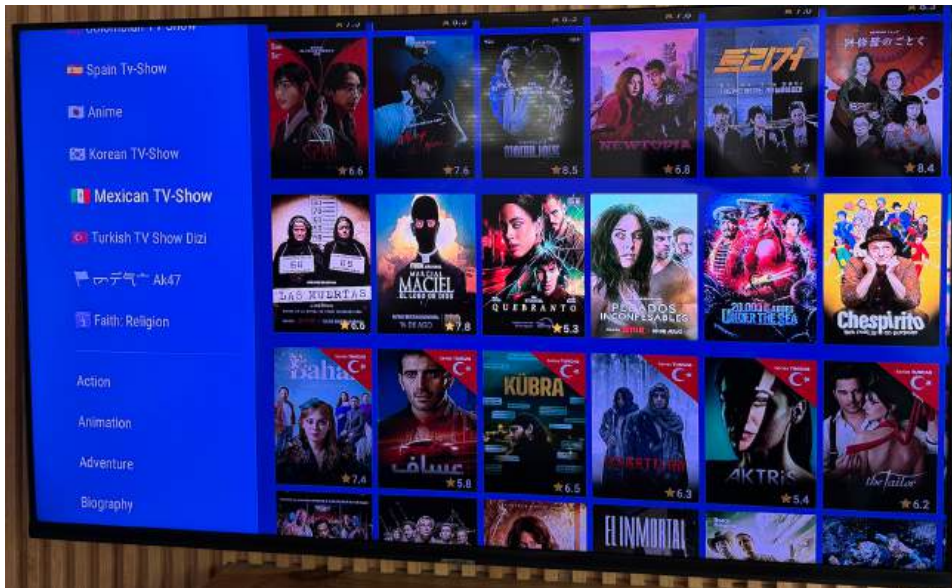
Colombian TV-Show

Spain Tv-Show

Anime

Korean TV-Show

Mexican TV-Show

Turkish TV Show Dizi

Ak47

Faith: Religion

Action

Animation

Adventure

Biography

★ 6.6

★ 7.6

★ 8.5

NEWTOPIA

★ 6.8

트리거

★ 7

★ 8.4

LAS MUERTAS

★ 6.6

MARCIAL MACIEL EL LOBO DE DIOS

★ 7.8

QUEBRANTO

★ 5.3

PECADOS INCONFESABLES

20,000 LEAGUES UNDER THE SEA

Chespirito

Bahar

★ 7.4

عساف

★ 5.8

KÜBRA

★ 6.5

★ 6.3

AKTRIS

★ 5.4

the tailor

★ 6.2

EL INMORTAL